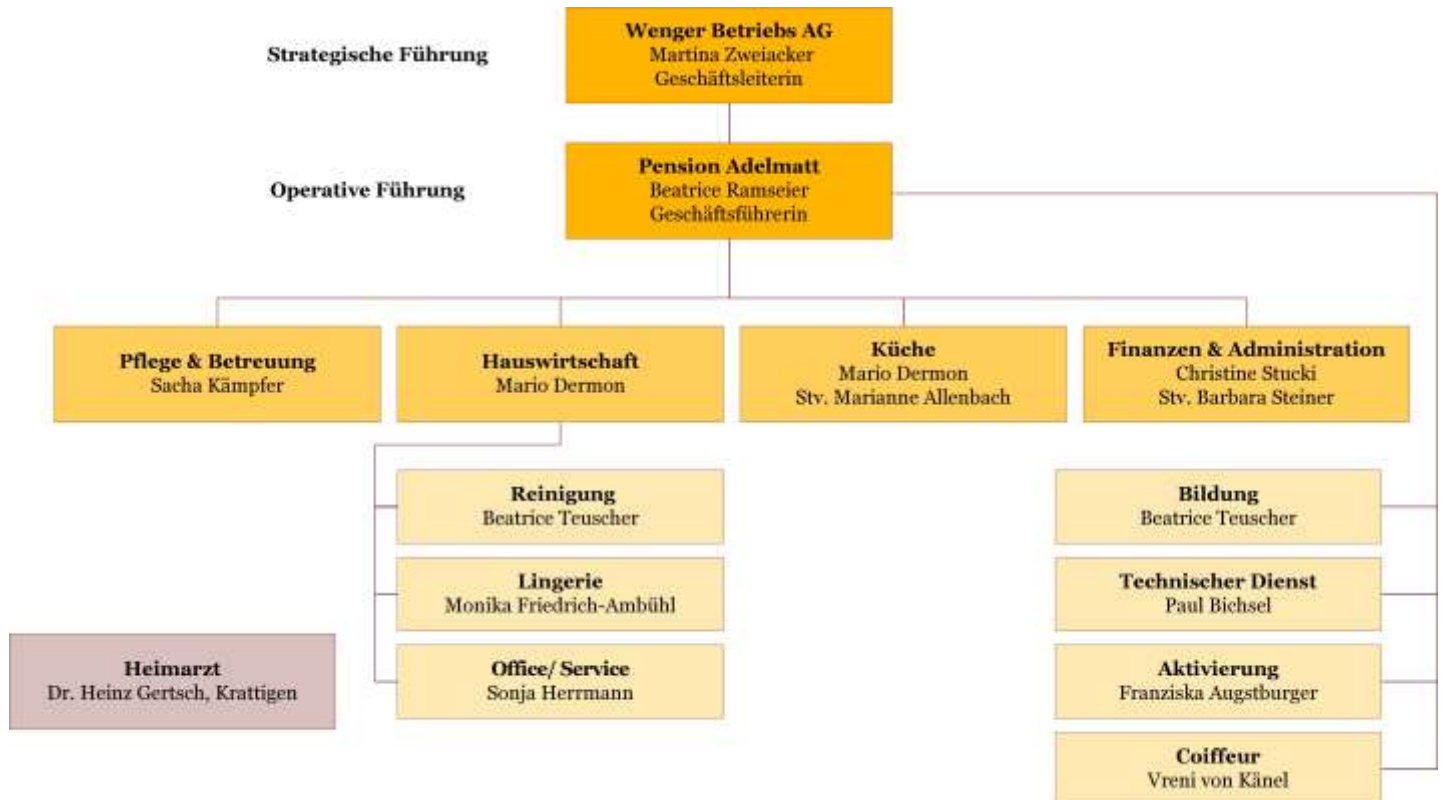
Strategische Führung

Wenger Betriebs AG
Martina Zweiacker
Geschäftsleiterin

Operative Führung

Pension Adelmatt
Beatrice Ramseier
Geschäftsführerin

Pflege & Betreuung
Sacha Kämpfer

Hauswirtschaft
Mario Dermon

Küche
Mario Dermon
Stv. Marianne Allenbach

Finanzen & Administration
Christine Stucki
Stv. Barbara Steiner

Reinigung
Beatrice Teuscher

Lingerie
Monika Friedrich-Ambühl

Office/ Service
Sonja Herrmann

Bildung
Beatrice Teuscher

Technischer Dienst
Paul Bichsel

Aktivierung
Franziska Augstburger

Coiffeur
Vreni von Känel

Heimarzt
Dr. Heinz Gertsch, Krattigen